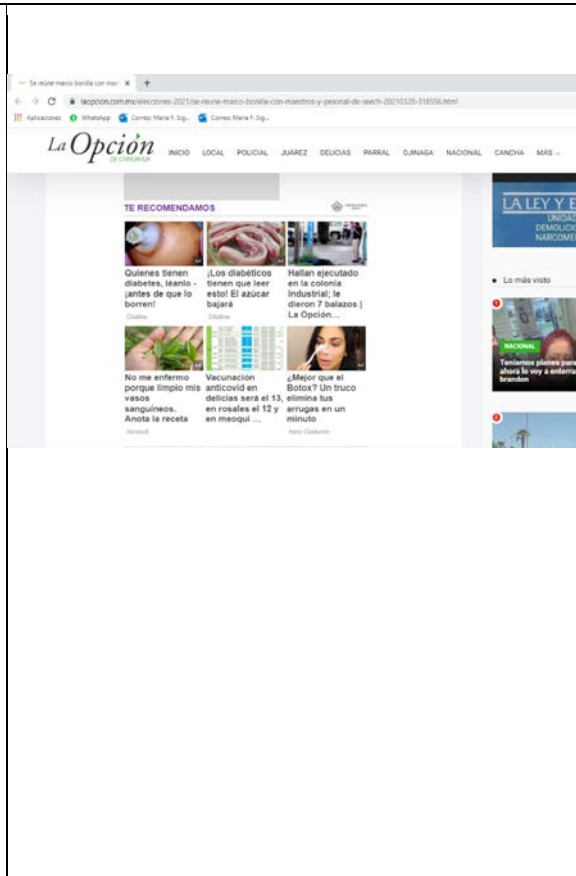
Se reúne marco bonilla con ma ×   +

laopcion.com.mx/elecciones-2021/se-reune-marco-bonilla-con-maestros-y-personal-de-seech-20210328-318556.html

Aplicaciones   WhatsApp   Correo: Maria F. Sig...   Correo: Maria F. Sig...

La Opción DE CHIHUAHUA   INICIO   LOCAL   POLICIAL   JUAREZ   DELICIAS   PARRAL   OJINAGA   NACIONAL   CANCHA   MÁS

TE RECOMENDAMOS

Quienes tienen diabetes, léanlo - ¡antes de que lo borren!
Diabe

¡Los diabéticos tienen que leer esto! El azúcar bajará
Diabe

Hallan ejecutado en la colonia Industrial; le dieron 7 balazos | La Opción...

No me enfermo porque limpio mis vasos sanguíneos. Anota la receta

Vacunación anticovid en delicias será el 13, en rosales el 12 y en meoqui ...

¿Mejor que el Botox? Un truco elimina tus arrugas en un minuto

LA LEY Y E
UNIDA
DEMOLICI
NARCOME

Lo más visto

NACIONAL
Teníamos planes para ahora lo voy a enterra brandon